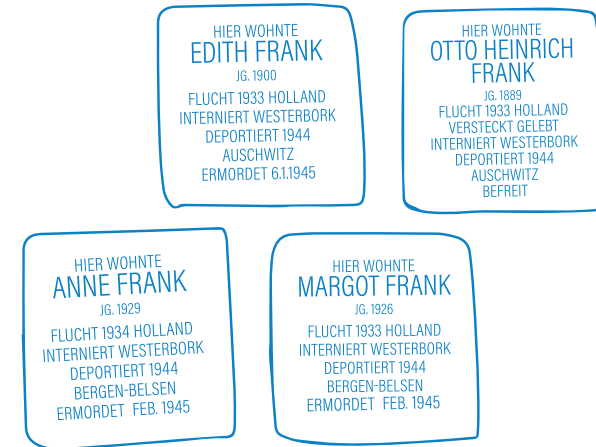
HIER WOHNTE
EDITH FRANK
JG. 1900
FLUCHT 1933 HOLLAND
INTERNIERT WESTERBORK
DEPORTIERT 1944
AUSCHWITZ
ERMORDET 6.1.1945

HIER WOHNTE
OTTO HEINRICH FRANK
JG. 1889
FLUCHT 1933 HOLLAND
VERSTECKT GELEBT
INTERNIERT WESTERBORK
DEPORTIERT 1944
AUSCHWITZ
BEFREIT

HIER WOHNTE
ANNE FRANK
JG. 1929
FLUCHT 1934 HOLLAND
INTERNIERT WESTERBORK
DEPORTIERT 1944
BERGEN-BELSEN
ERMORDET FEB. 1945

HIER WOHNTE
MARGOT FRANK
JG. 1926
FLUCHT 1933 HOLLAND
INTERNIERT WESTERBORK
DEPORTIERT 1944
BERGEN-BELSEN
ERMORDET FEB. 1945